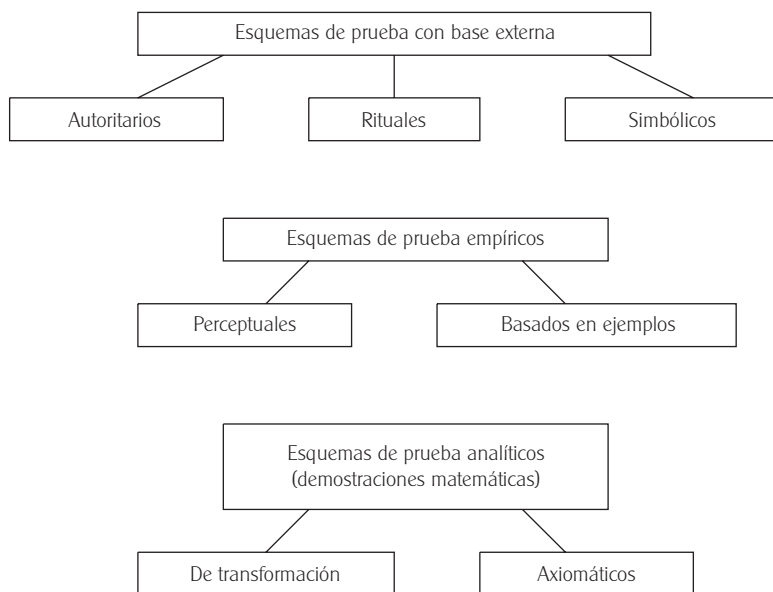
Esquemas de prueba con base externa

Autoritarios

Rituales

Simbólicos

Esquemas de prueba empíricos

Perceptuales

Basados en ejemplos

Esquemas de prueba analíticos (demostraciones matemáticas)

De transformación

Axiomáticos